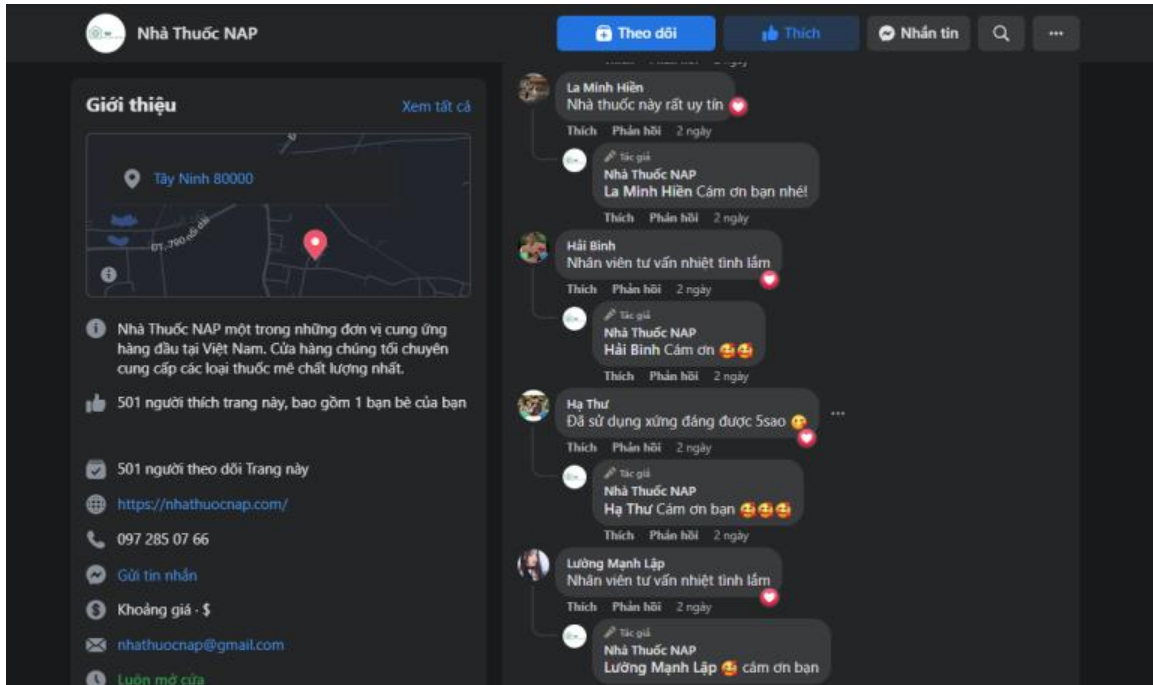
Nhà Thuốc NAP

Theo dõi
Thích
Nhắn tin

Giới thiệu
Xem tất cả

Tây Ninh 80000

ĐT.790 nối dài

Nhà Thuốc NAP một trong những đơn vị cung ứng hàng đầu tại Việt Nam. Cửa hàng chúng tôi chuyên cung cấp các loại thuốc mê chất lượng nhất.

501 người thích trang này, bao gồm 1 bạn bè của bạn

501 người theo dõi Trang này

https://nhathuocnap.com/

097 285 07 66

Gửi tin nhắn

Khoảng giá · $

nhathuocnap@gmail.com

Luôn mở cửa

La Minh Hiền
Nhà thuốc này rất uy tín
Thích Phản hồi 2 ngày

Tác giả
Nhà Thuốc NAP
La Minh Hiền Cám ơn bạn nhé!
Thích Phản hồi 2 ngày

Hải Bình
Nhân viên tư vấn nhiệt tình lắm
Thích Phản hồi 2 ngày

Tác giả
Nhà Thuốc NAP
Hải Bình Cám ơn
Thích Phản hồi 2 ngày

Hạ Thư
Đã sử dụng xứng đáng được 5sao
Thích Phản hồi 2 ngày

Tác giả
Nhà Thuốc NAP
Hạ Thư Cám ơn bạn
Thích Phản hồi 2 ngày

Lường Mạnh Lập
Nhân viên tư vấn nhiệt tình lắm
Thích Phản hồi 2 ngày

Tác giả
Nhà Thuốc NAP
Lường Mạnh Lập cám ơn bạn